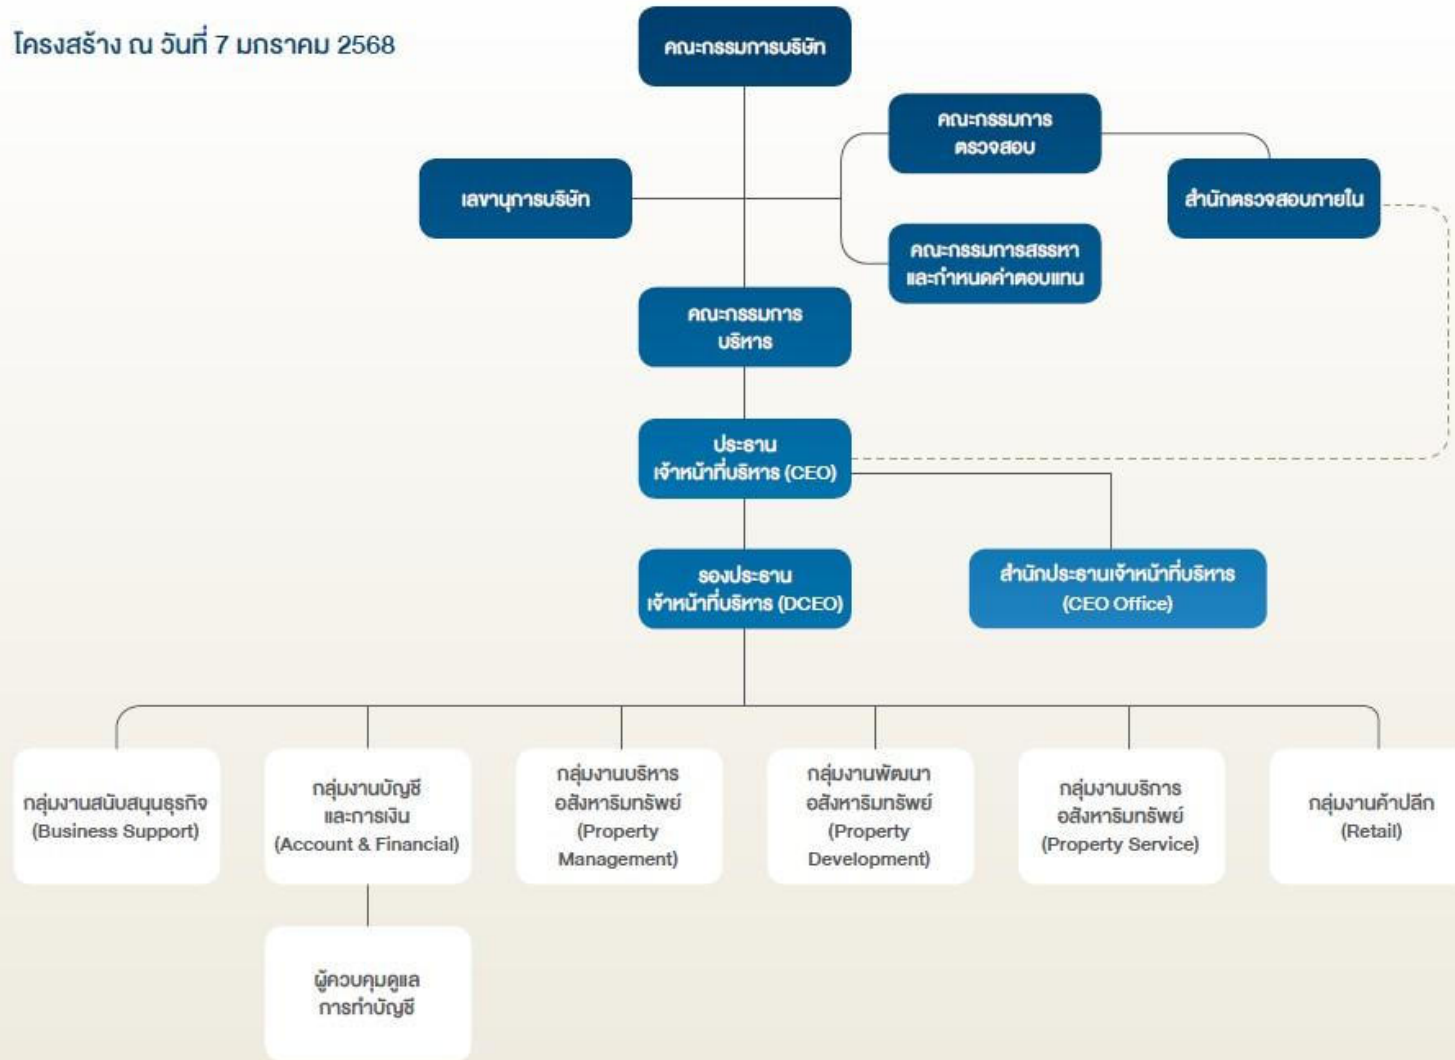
โครงสร้าง ณ วันที่ 7 มกราคม 2568

คณะกรรมการบริษัท

คณะกรรมการตรวจสอบ

เลขานุการบริษัท

สำนักตรวจสอบภายใน

คณะกรรมการสรรหาและกำหนดค่าตอบแทน

คณะกรรมการบริหาร

ประธานเจ้าหน้าที่บริหาร (CEO)

รองประธานเจ้าหน้าที่บริหาร (DCEO)

สำนักประธานเจ้าหน้าที่บริหาร (CEO Office)

กลุ่มงานสนับสนุนธุรกิจ (Business Support)

กลุ่มงานบัญชีและการเงิน (Account & Financial)

กลุ่มงานบริหารอสังหาริมทรัพย์ (Property Management)

กลุ่มงานพัฒนาอสังหาริมทรัพย์ (Property Development)

กลุ่มงานบริการอสังหาริมทรัพย์ (Property Service)

กลุ่มงานค้าปลีก (Retail)

ผู้ควบคุมดูแลการทำบัญชี